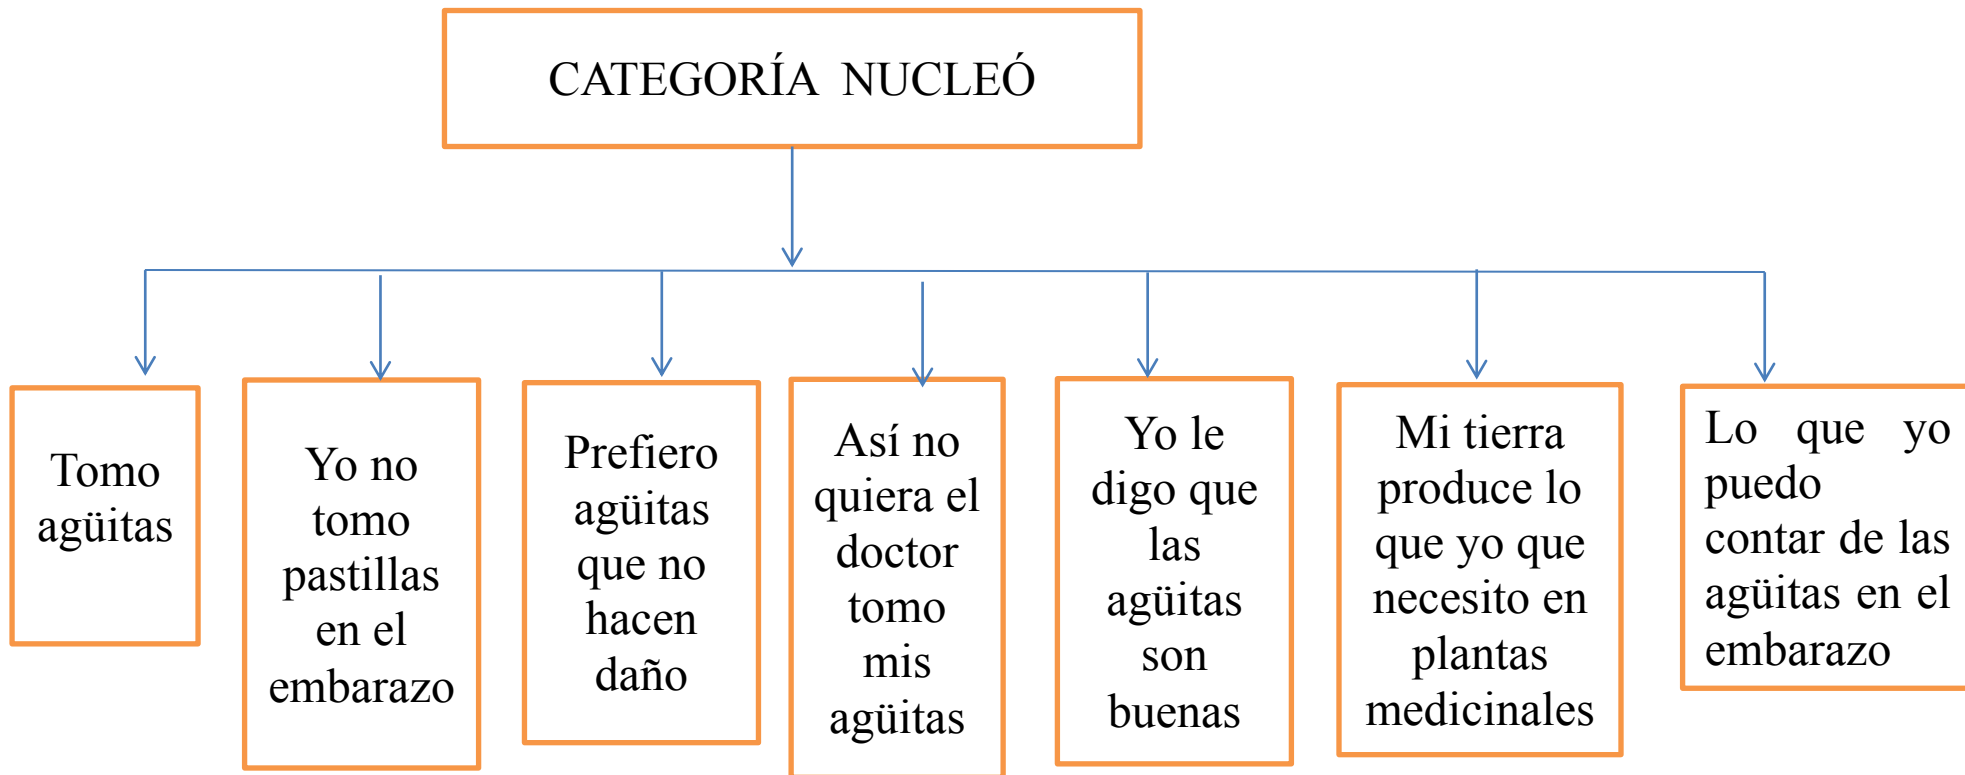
CATEGORÍA NUCLEÓ

Tomo agüitas

Yo no tomo pastillas en el embarazo

Prefiero agüitas que no hacen daño

Así no quiera el doctor tomo mis agüitas

Yo le digo que las agüitas son buenas

Mi tierra produce lo que yo que necesito en plantas medicinales

Lo que yo puedo contar de las agüitas en el embarazo